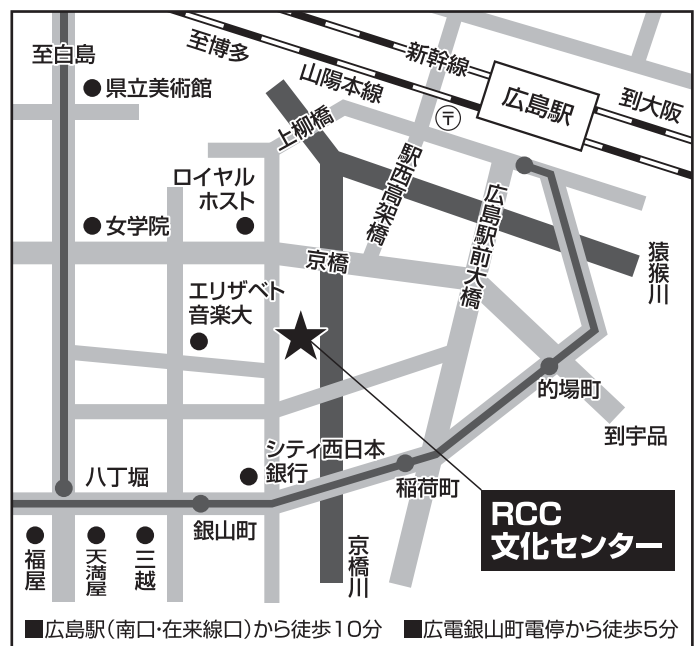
至白島

至博多

新幹線

山陽本線

広島駅

到大阪

県立美術館

上柳橋

駅西高架橋

広島駅前大橋

ロイヤルホスト

女学院

京橋

猿猴川

エリザベト音楽大

的場町

到宇品

シティ西日本銀行

八丁堀

稲荷町

銀山町

RCC 文化センター

福屋

天満屋

三越

京橋川

■広島駅(南口･在来線口)から徒歩10分　■広電銀山町電停から徒歩5分